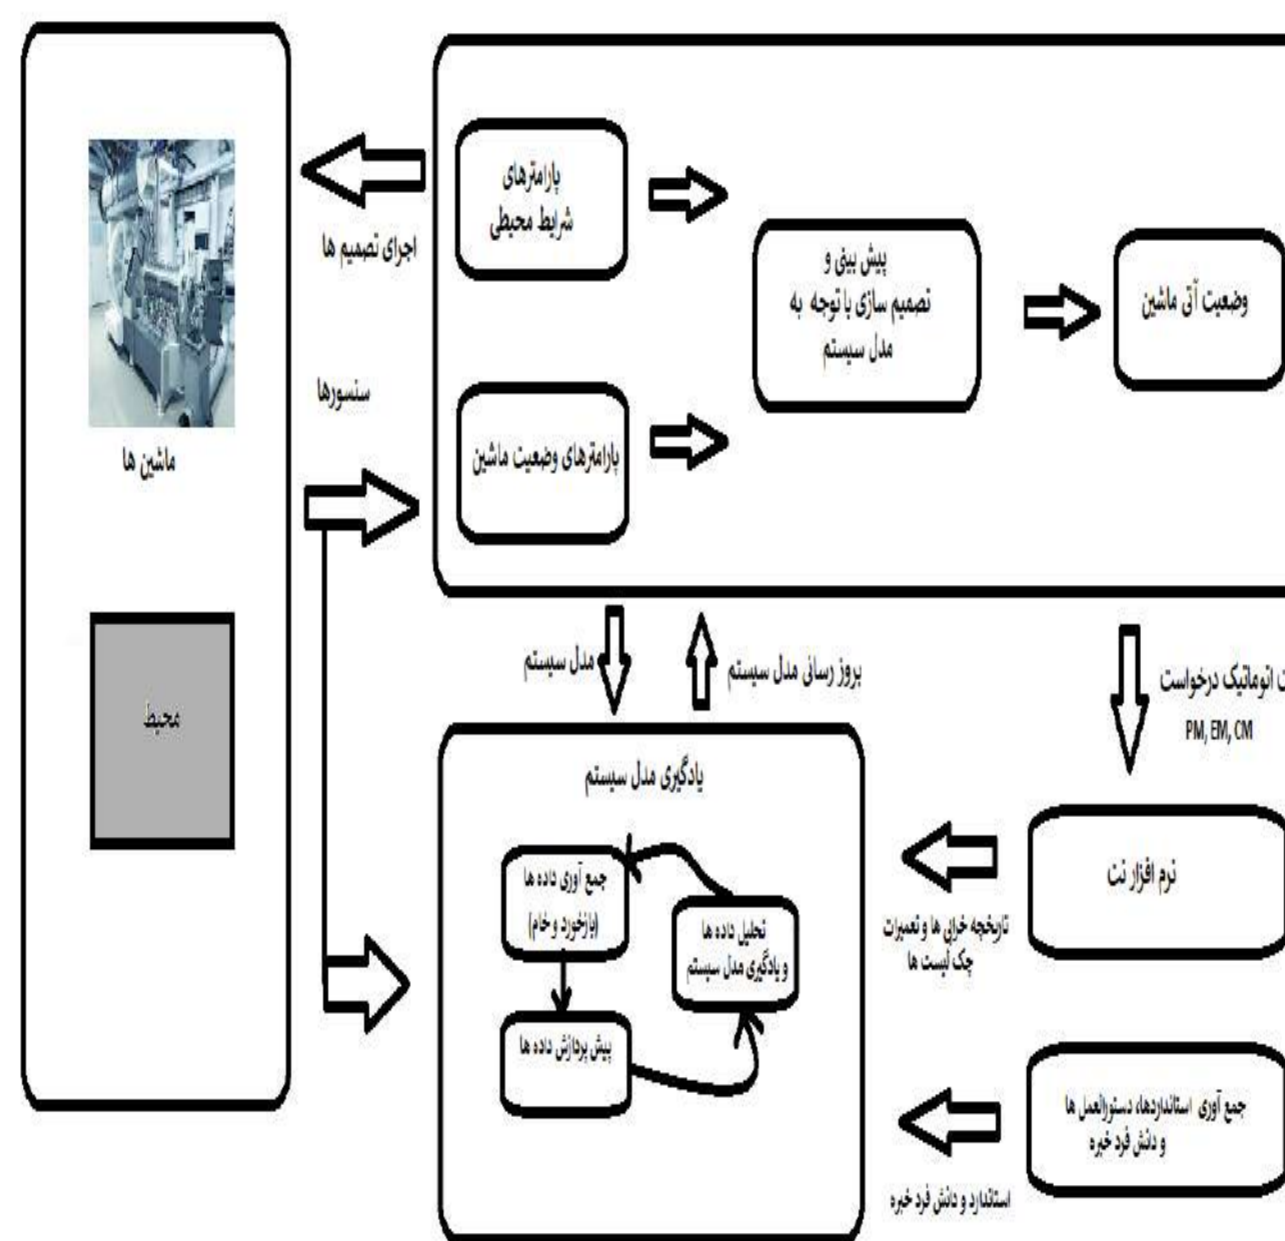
ماشین ها

محیط

اجرای تصمیم ها

سنسورها

پارامترهای شرایط محیطی

پارامترهای وضعیت ماشین

پیش بینی و تصمیم سازی با توجه به مدل سیستم

وضعیت آتی ماشین

مدل سیستم

بروز رسانی مدل سیستم

ت اتوماتیک درخواست PM, EM, CM

یادگیری مدل سیستم

جمع آوری داده ها (بازخورد و خام)

تحلیل داده ها و یادگیری مدل سیستم

پیش پردازش داده ها

نرم افزار نت

تاریخچه خرابی ها و تعمیرات چک لیست ها

جمع آوری استانداردها، دستورالعمل ها و دانش فرد خبره

استاندارد و دانش فرد خبره